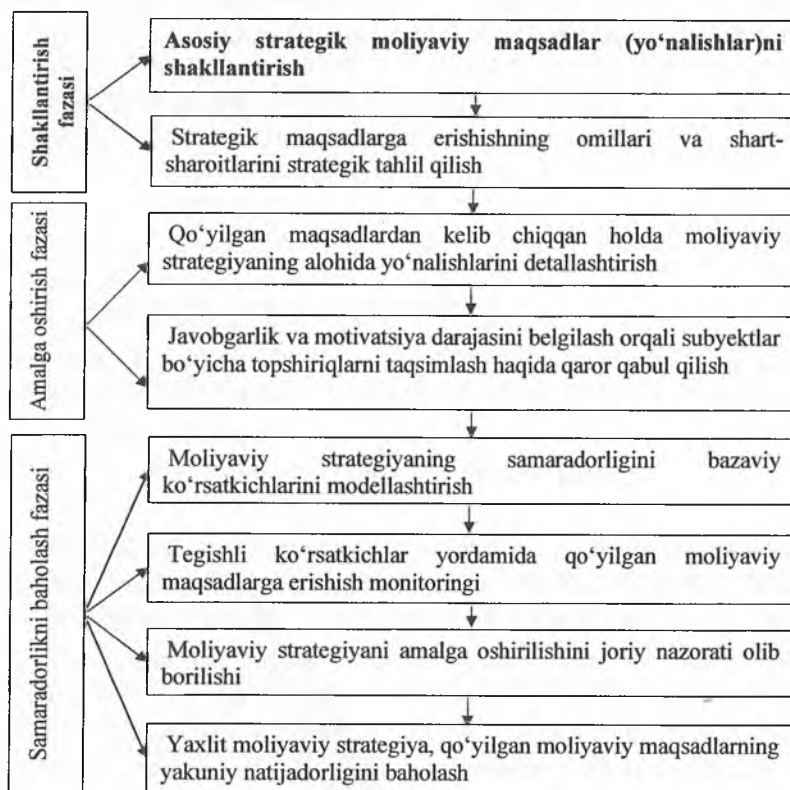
Shakllantirish fazasi

**Asosiy strategik moliyaviy maqsadlar (yo'nalishlar)ni shakllantirish**

Strategik maqsadlarga erishishning omillari va shart-sharoitlarini strategik tahlil qilish

Amalga oshirish fazasi

Qo'yilgan maqsadlardan kelib chiqqan holda moliyaviy strategiyaning alohida yo'nalishlarini detallashtirish

Javobgarlik va motivatsiya darajasini belgilash orqali subyektlar bo'yicha topshiriqlarni taqsimlash haqida qaror qabul qilish

Samaradorlikni baholash fazasi

Moliyaviy strategiyaning samaradorligini bazaviy ko'rsatkichlarini modellashtirish

Tegishli ko'rsatkichlar yordamida qo'yilgan moliyaviy maqsadlarga erishish monitoringi

Moliyaviy strategiyani amalga oshirilishini joriy nazorati olib borilishi

Yaxlit moliyaviy strategiya, qo'yilgan moliyaviy maqsadlarning yakuniy natijadorligini baholash